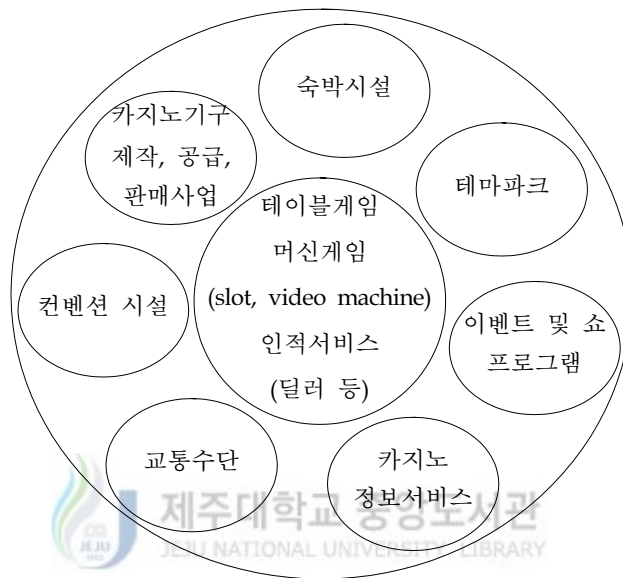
숙박시설

카지노기구 제작, 공급, 판매사업

테마파크

테이블게임
머신게임
(slot, video machine)
인적서비스
(딜러 등)

컨벤션 시설

이벤트 및 쇼 프로그램

교통수단

카지노 정보서비스

제주대학교 중앙도서관
JEJU NATIONAL UNIVERSITY LIBRARY